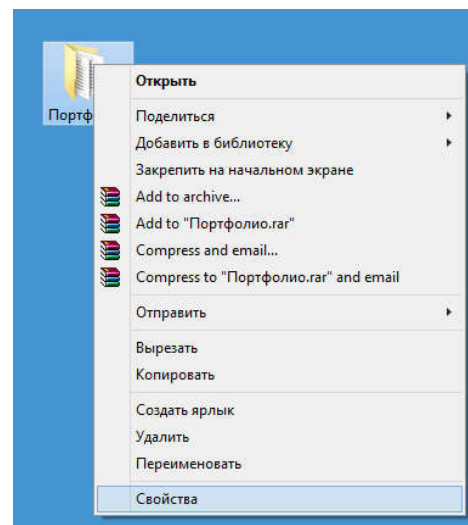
Портф

Открыть

Поделиться

Добавить в библиотеку

Закрепить на начальном экране

Add to archive...

Add to "Портфолио.rar"

Compress and email...

Compress to "Портфолио.rar" and email

Отправить

Вырезать

Копировать

Создать ярлык

Удалить

Переименовать

Свойства